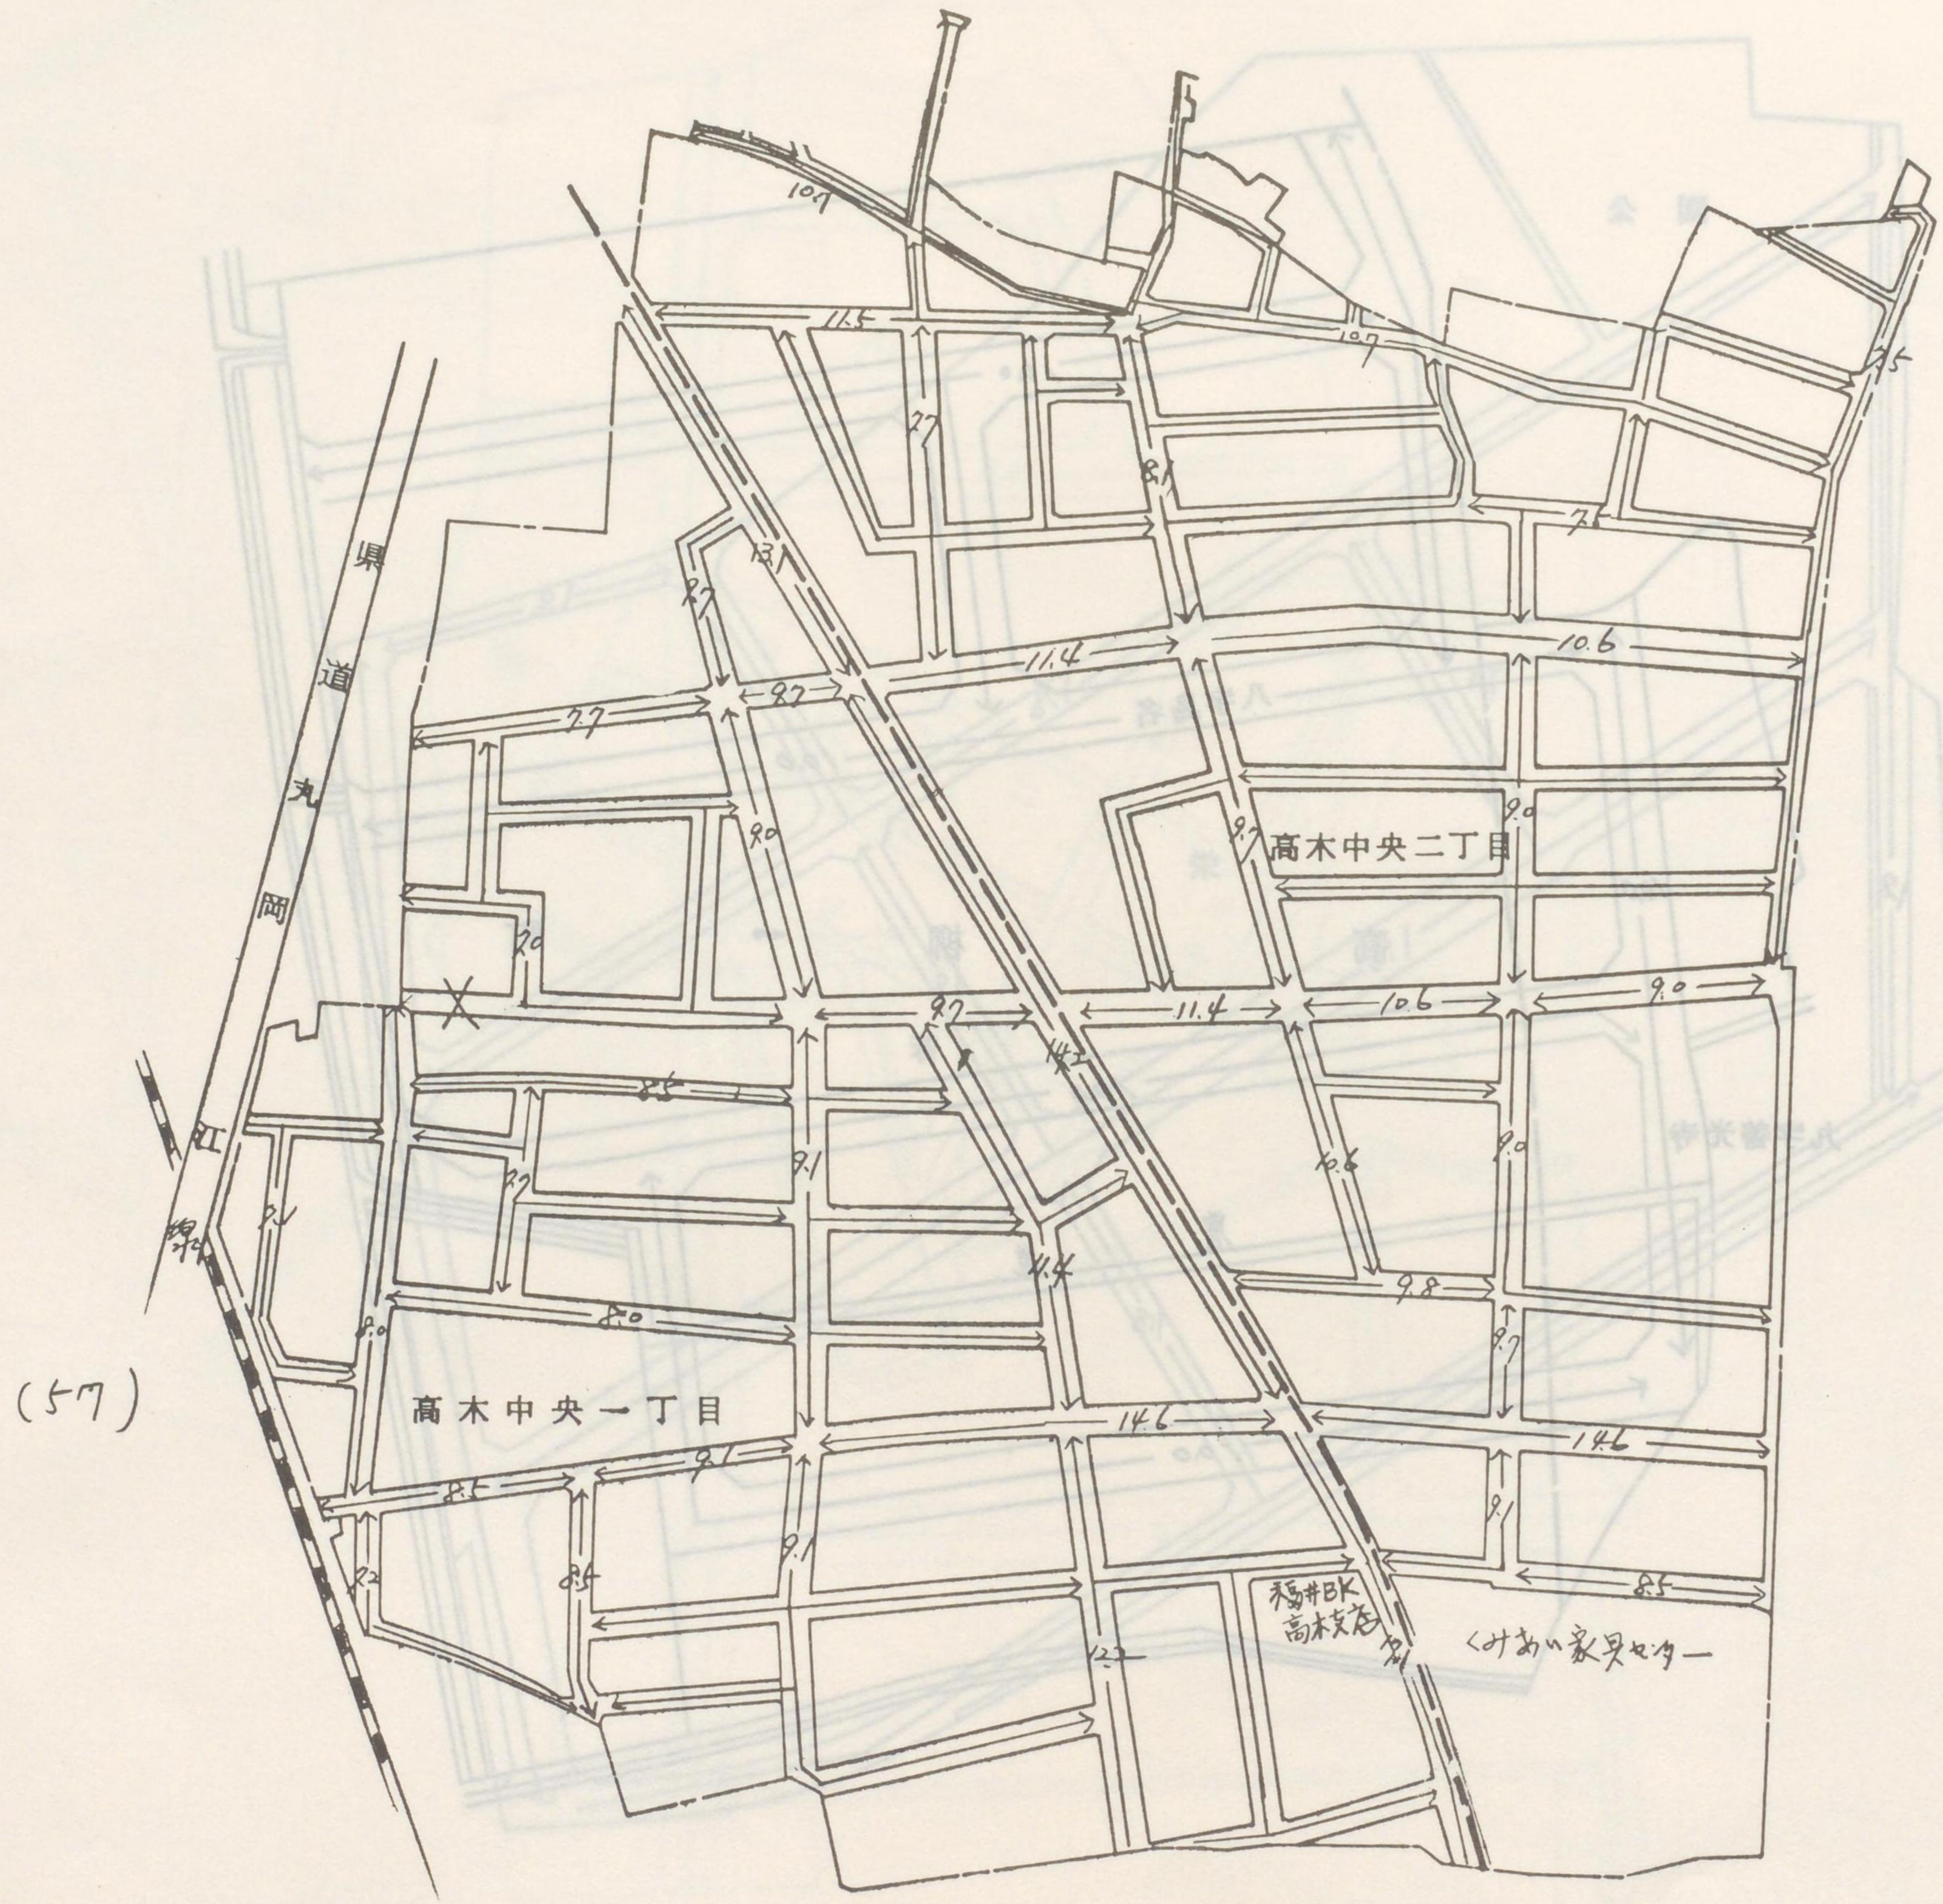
10.7

11.5

10.7

7.5

7.7

8.1

7.6

13.1

7.7

11.4

10.6

8.7

7.7

9.0

9.0

9.7

高木中央二丁目

7.0

9.7

11.4

10.6

9.0

14.2

8.5

9.1

7.7

10.6

9.0

7.1

11.4

9.8

8.0

8.0

9.7

県道丸岡

江

(57)

高木中央一丁目

14.6

14.6

9.1

8.5

9.1

9.1

7.2

8.4

9.1

8.5

福井BK
高木支店

12.2

くみあい家具センター